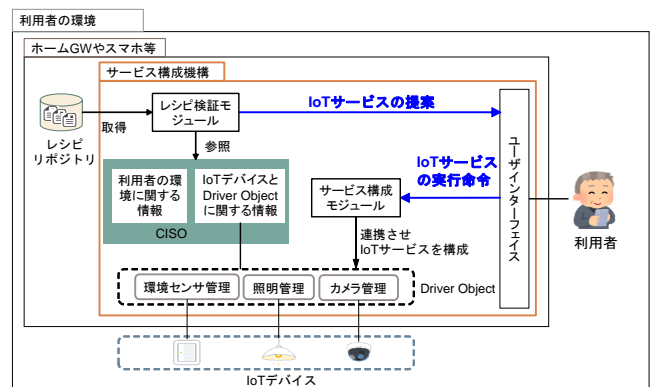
利用者の環境

ホームGWやスマホ等

サービス構成機構

レシピ リポジトリ

取得

レシピ検証モジュール

参照

IoTサービスの提案

利用者の環境に関する情報

IoTデバイスとDriver Objectに関する情報

CISO

サービス構成モジュール

IoTサービスの実行命令

連携させIoTサービスを構成

ユーザインターフェイス

利用者

環境センサ管理

照明管理

カメラ管理

Driver Object

IoTデバイス